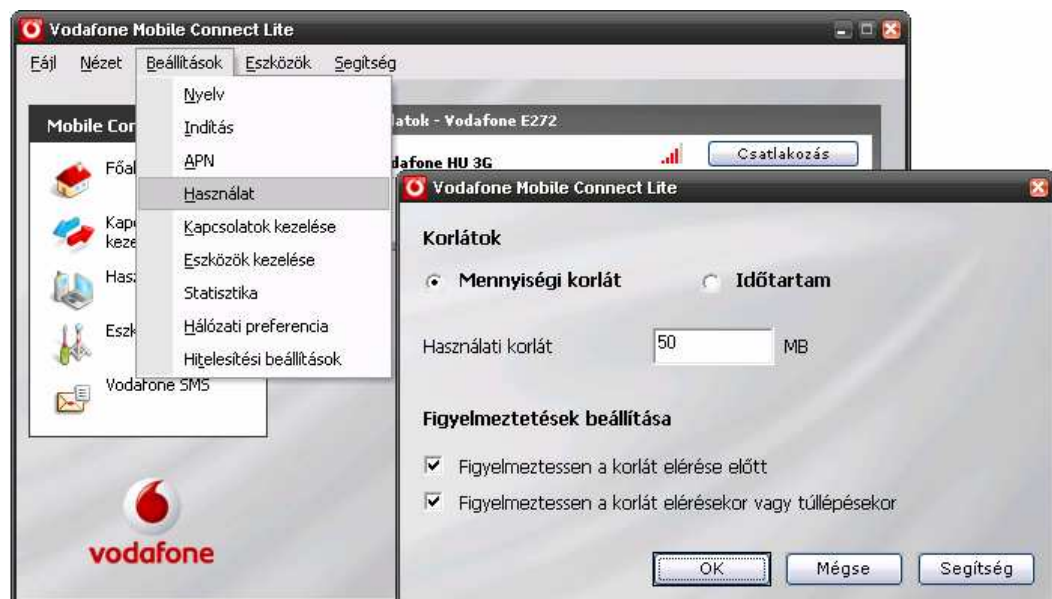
Vodafone Mobile Connect Lite

Fájl Nézet Beállítások Eszközök Segítség

Nyelv
Indítás
APN
Használat
Kapcsolatok kezelése
Eszközök kezelése
Statisztika
Hálózati preferencia
Hitelesítési beállítások

Mobile Con
Főa
Kap keze
Has
Eszk
Vodafone SMS

atok - Vodafone E272
dafone HU 3G
Csatlakozás

vodafone

Vodafone Mobile Connect Lite

Korlátok

Mennyiségi korlát Időtartam

Használati korlát 50 MB

Figyelmeztetések beállítása

Figyelmeztessen a korlát elérése előtt

Figyelmeztessen a korlát elérésekor vagy túllépésekor

OK Mégse Segítség